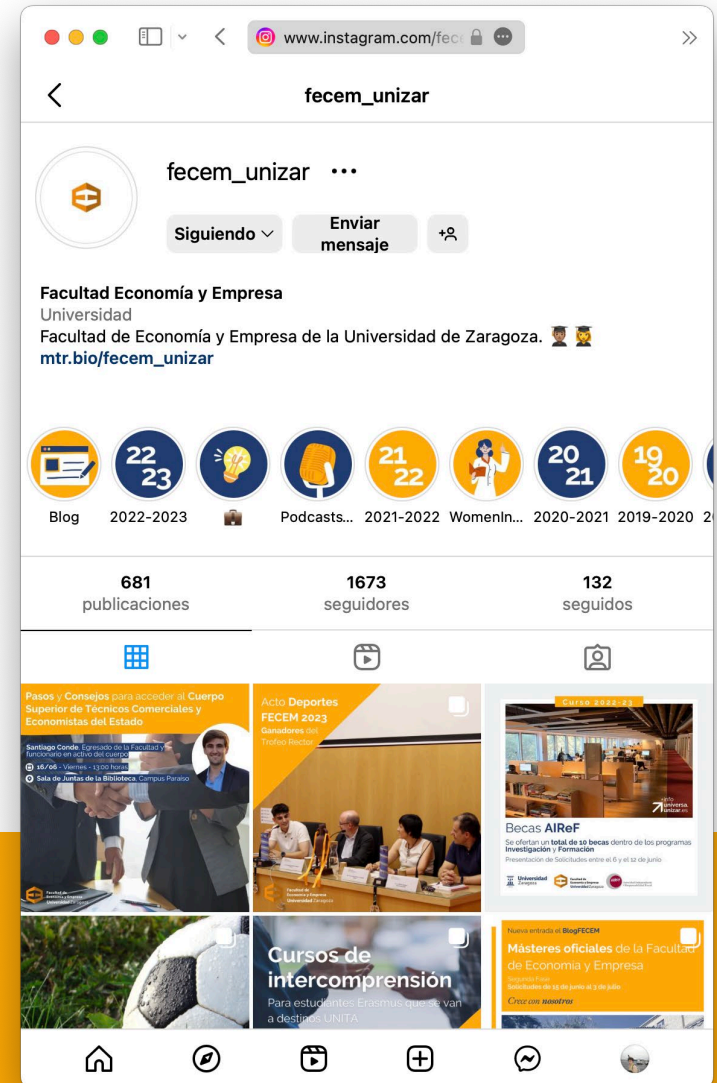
www.instagram.com/fec

fecem_unizar

fecem_unizar •••

Siguiendo

Enviar mensaje

Facultad Economía y Empresa
Universidad
Facultad de Economía y Empresa de la Universidad de Zaragoza.
mtr.bio/fecem_unizar

Blog 2022-2023 Podcasts... 2021-2022 WomenIn... 2020-2021 2019-2020

681 publicaciones
1673 seguidores
132 seguidos

Pasos y Consejos para acceder al Cuerpo Superior de Técnicos Comerciales y Economistas del Estado

Santiago Conde. Egresado de la Facultad y funcionario en activo del cuerpo

16/06 - Viernes - 13:00 horas

Sala de Juntas de la Biblioteca, Campus Paraíso

Acto Deportes FECEM 2023
Ganadores del Trofeo Rector

Curso 2022-23

Becas AIReF
Se ofertan un total de 10 becas dentro de los programas Investigación y Formación
Presentación de Solicitudes entre el 6 y el 12 de junio

Cursos de intercomprensión
Para estudiantes Erasmus que se van a destinos UNITA

Nueva entrada el BlogFECEM
Másteres oficiales de la Facultad de Economía y Empresa
Segundo Plazo
Solicitudes de 15 de junio al 3 de julio
Crece con nosotros